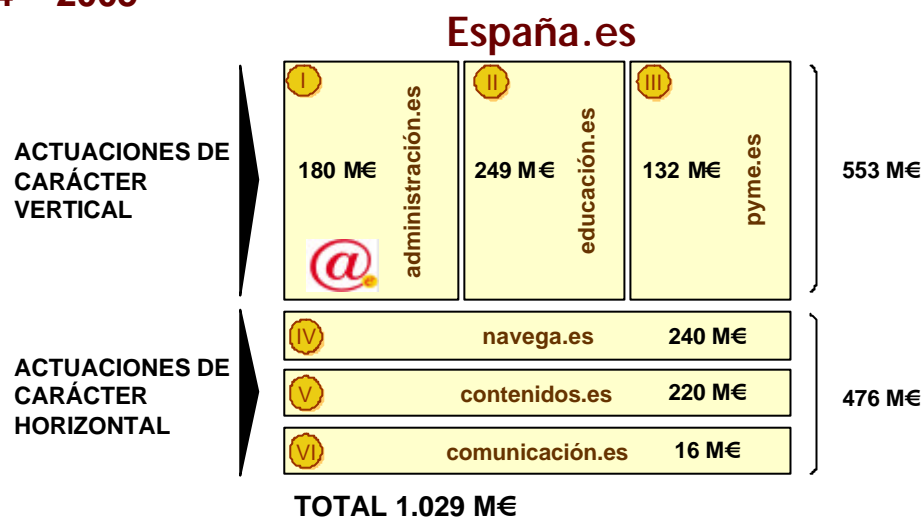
España.es

ACTUACIONES DE CARÁCTER VERTICAL

I
180 M€
administración.es

II
249 M€
educación.es

III
132 M€
pyme.es

553 M€

ACTUACIONES DE CARÁCTER HORIZONTAL

IV
navega.es
240 M€

V
contenidos.es
220 M€

VI
comunicación.es
16 M€

476 M€

TOTAL 1.029 M€